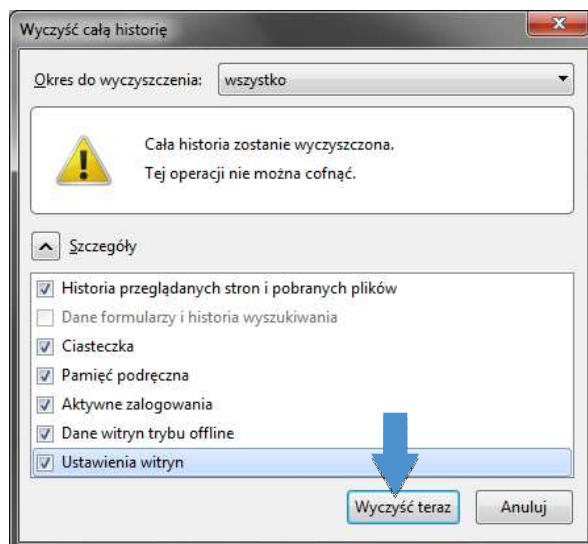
Wyczyść całą historię

Okres do wyczyszczenia: wszystko

Cała historia zostanie wyczyszczona.
Tej operacji nie można cofnąć.

Szczegóły

Historia przeglądanych stron i pobranych plików
Dane formularzy i historia wyszukiwania
Ciasteczka
Pamięć podręczna
Aktywne zalogowania
Dane witryn trybu offline
Ustawienia witryn

Wyczyść teraz
Anuluj